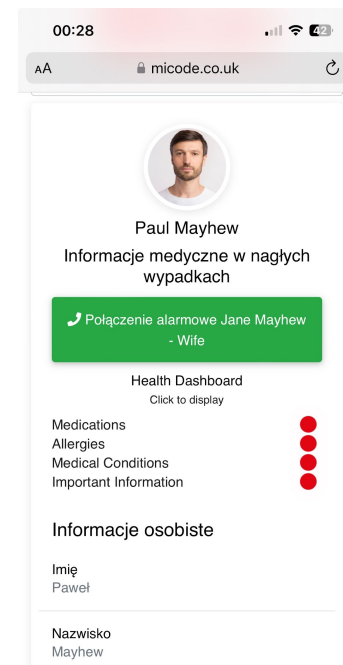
00:28

42

AA micode.co.uk

Paul Mayhew

Informacje medyczne w nagłych wypadkach

Połączenie alarmowe Jane Mayhew - Wife

Health Dashboard
Click to display

Medications
Allergies
Medical Conditions
Important Information

Informacje osobiste

Imię
Paweł

Nazwisko
Mayhew